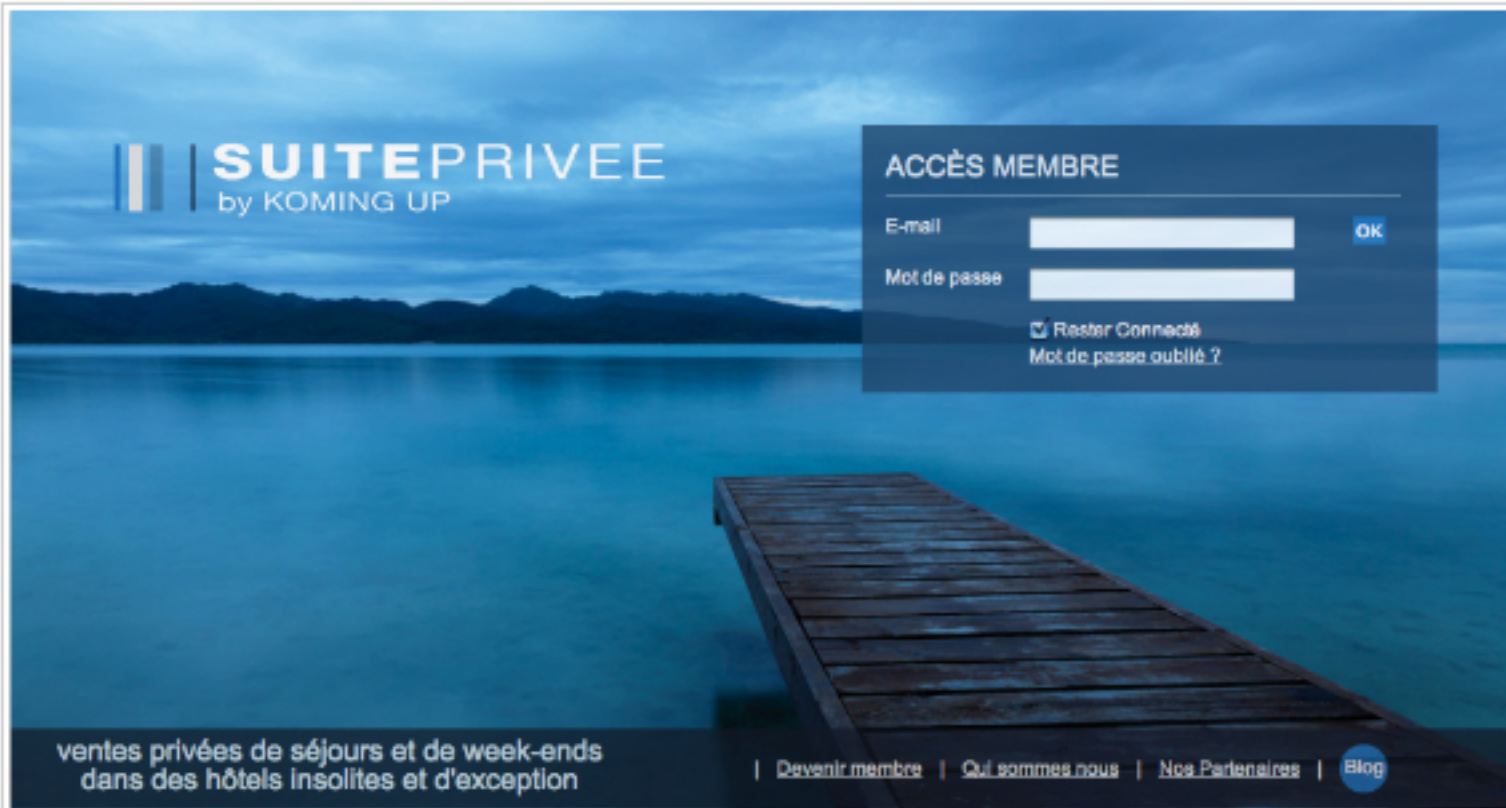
SUITEPRIVEE
by KOMING UP

ACCÈS MEMBRE

E-mail

OK

Mot de passe

Rester Connecté

Mot de passe oublié ?

ventes privées de séjours et de week-ends dans des hôtels insolites et d'exception

| Devenir membre | Qui sommes nous | Nos Partenaires | Blog